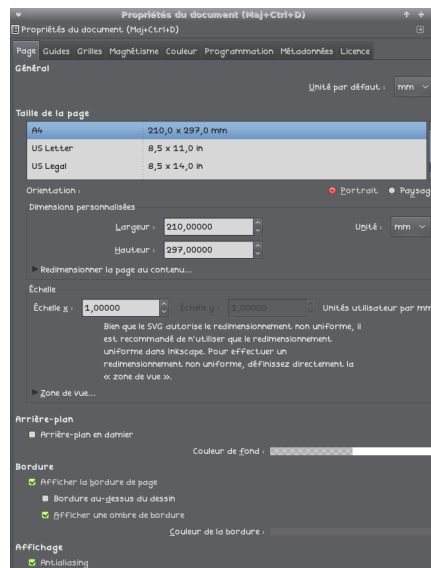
Propriétés du document (Maj+Ctrl+D)

Propriétés du document (Maj+Ctrl+D)

Page Guides Grilles Magnétisme Couleur Programmation Métadonnées Licence

Général

Unité par défaut : mm

Taille de la page

| A4 | 210,0 x 297,0 mm |
|---|---|
| US Letter | 8,5 x 11,0 in |
| US Legal | 8,5 x 14,0 in |

Orientation : Portrait Paysag

Dimensions personnalisées

Largeur : 210,00000 Unité : mm

Hauteur : 297,00000

Redimensionner la page au contenu...

Échelle

Échelle x : 1,00000 Échelle y : 1,00000 Unités utilisateur par mm

Bien que le SVG autorise le redimensionnement non uniforme, il est recommandé de n'utiliser que le redimensionnement uniforme dans Inkscape. Pour effectuer un redimensionnement non uniforme, définissez directement la « zone de vue ».

Zone de vue...

Arrière-plan

Arrière-plan en damier

Couleur de fond :

Bordure

Afficher la bordure de page

Bordure au-dessus du dessin

Afficher une ombre de bordure

Couleur de la bordure :

Affichage

Antialiasing